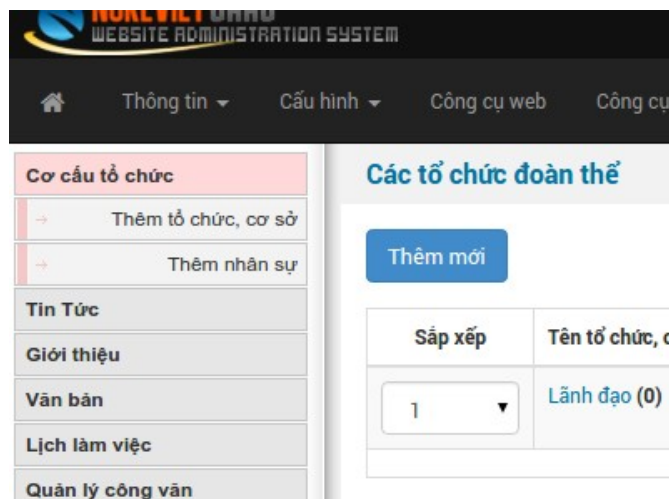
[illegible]
WEBSITE ADMINISTRATION SYSTEM

Thông tin
Cấu hình
Công cụ web
Công cụ

Cơ cấu tổ chức
Thêm tổ chức, cơ sở
Thêm nhân sự
Tin Tức
Giới thiệu
Văn bản
Lịch làm việc
Quản lý công văn

Các tổ chức đoàn thể

Thêm mới

| Sắp xếp | Tên tổ chức, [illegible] |
|---|---|
| 1 | Lãnh đạo (0) |